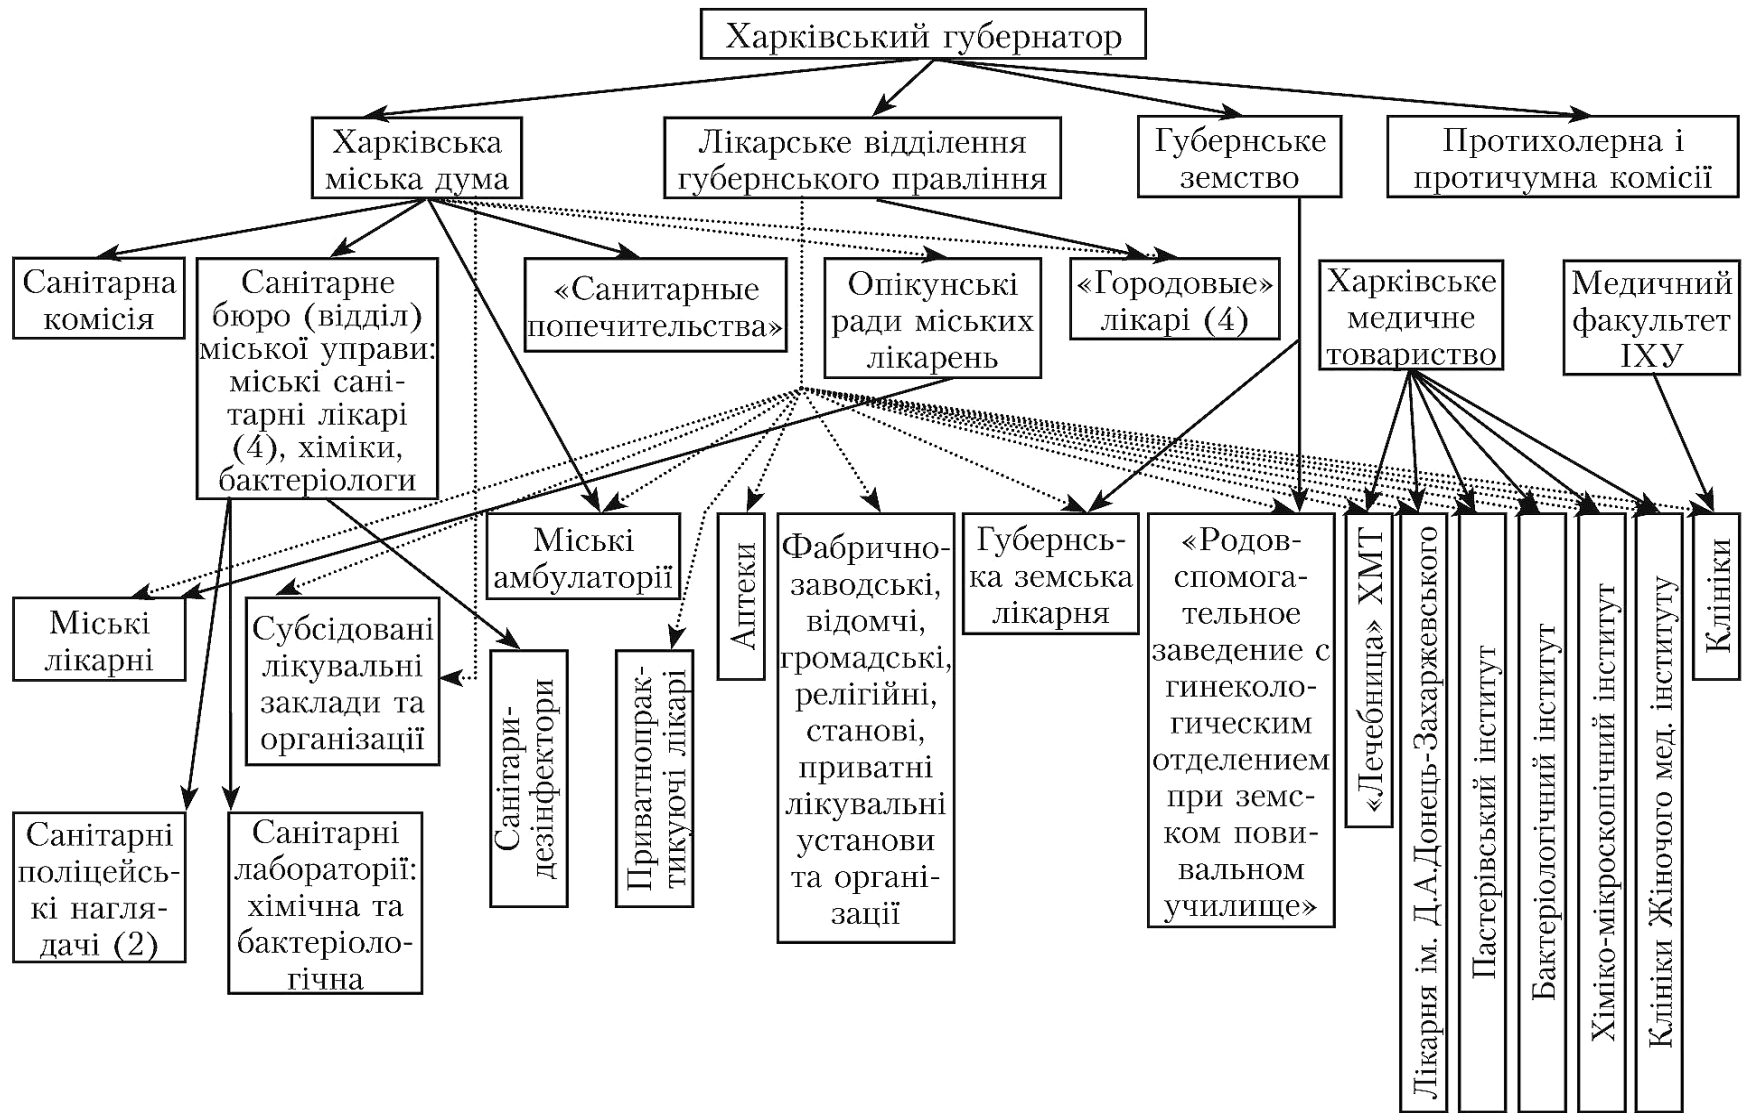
Харківський губернатор

Харківська міська дума

Лікарське відділення губернського правління

Губернське земство

Протихолерна і протичумна комісії

Санітарна комісія

Санітарне бюро (відділ) міської управи: міські санітарні лікарі (4), хіміки, бактеріологи

«Санитарные попечительства»

Опікунські ради міських лікарень

«Городовые» лікарі (4)

Харківське медичне товариство

Медичний факультет ІХУ

Міські амбулаторії

Аптеки

Фабрично-заводські, відомчі, громадські, релігійні, станові, приватні лікувальні установи та організації

Губернська земська лікарня

«Родовспомогательное заведение с гинекологическим отделением при земском повивальном училище»

«Лечебница» ХМТ

Лікарня ім. Д.А.Донець-Захаржевського

Пастерівський інститут

Бактеріологічний інститут

Хіміко-мікроскопічний інститут

Клініки Жіночого мед. інституту

Клініки

Міські лікарні

Субсідовані лікувальні заклади та організації

Санітари-дезінфектори

Приватнопрактикуючі лікарі

Санітарні поліцейські наглядачі (2)

Санітарні лабораторії: хімічна та бактеріологічна